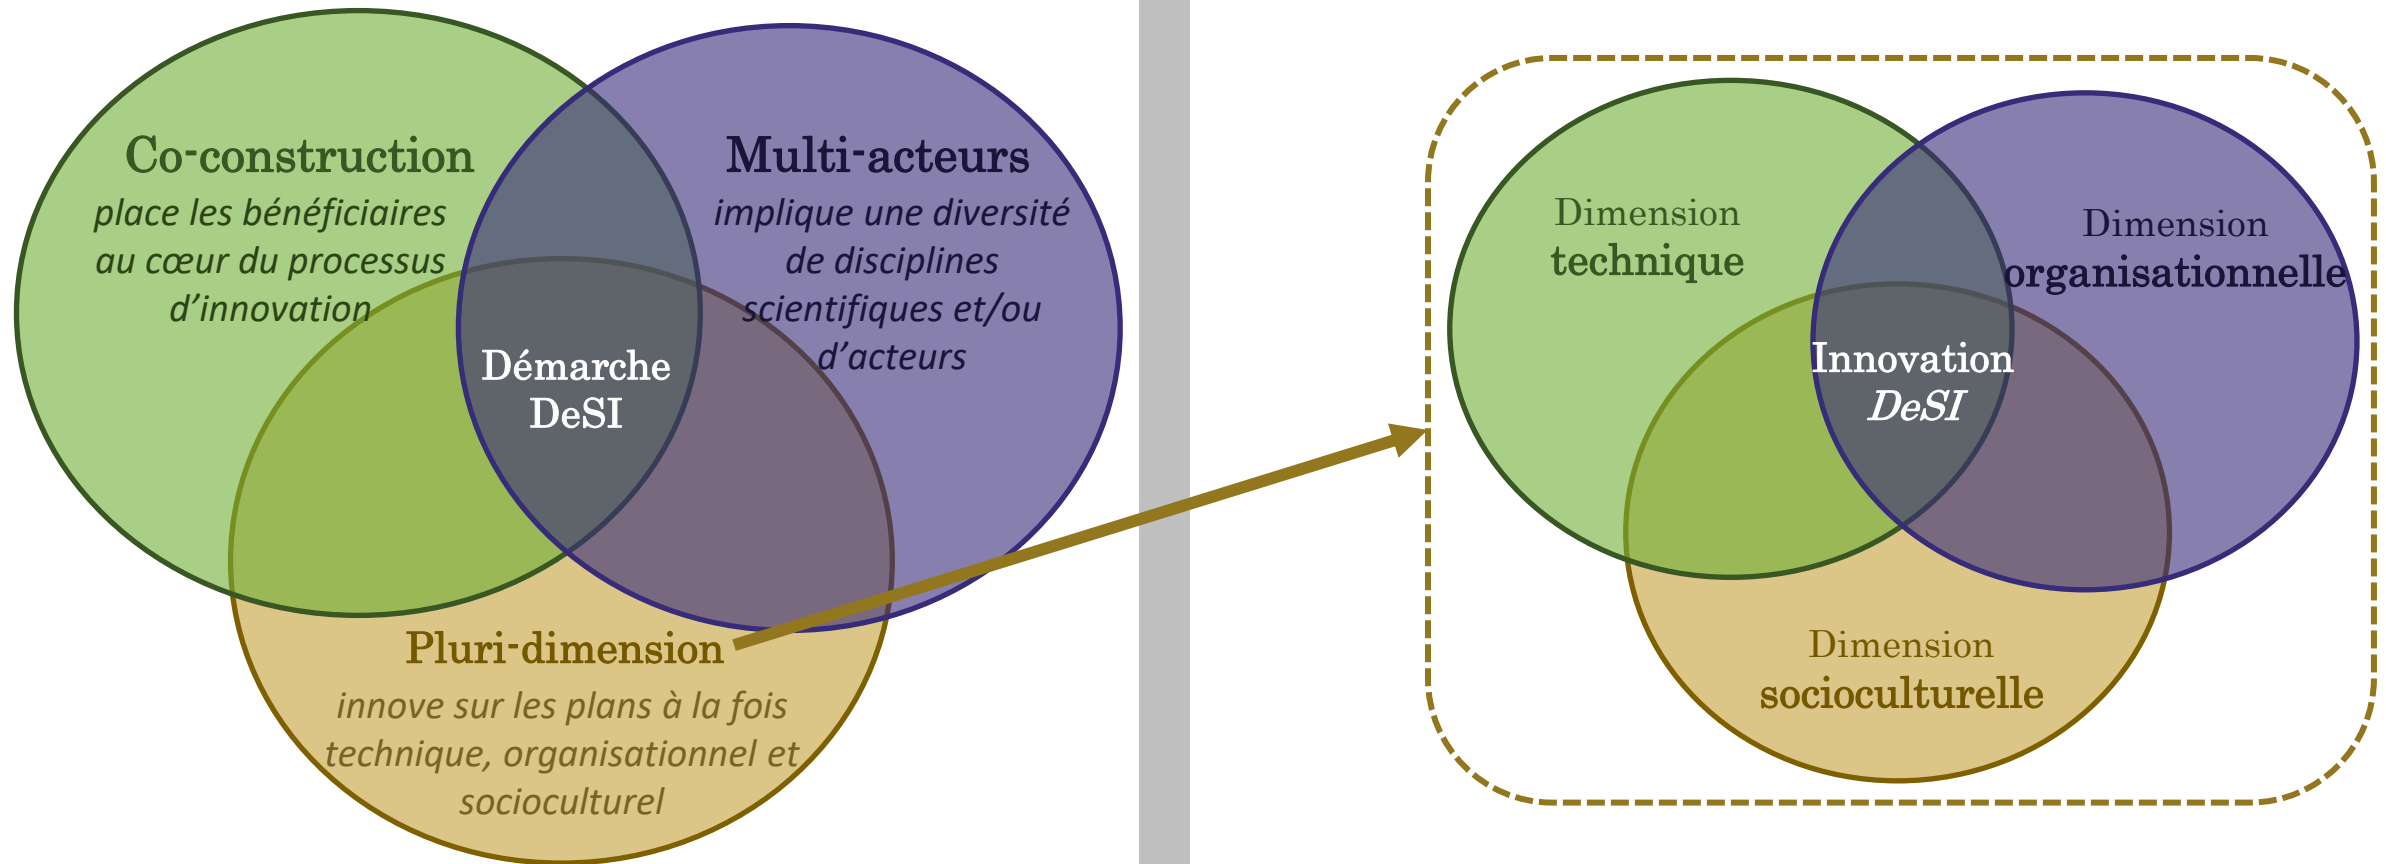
Co-construction
place les bénéficiaires au cœur du processus d'innovation

Multi-acteurs
implique une diversité de disciplines scientifiques et/ou d'acteurs

Démarche DeSI

Pluri-dimension
innove sur les plans à la fois technique, organisationnel et socioculturel

Dimension technique

Dimension organisationnelle

Innovation DeSI

Dimension socioculturelle